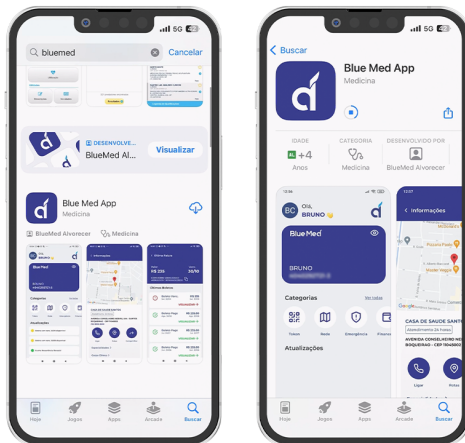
5G

bluemed

Cancelar

DESENVOLVE...

BlueMed Al...

Visualizar

Blue Med App

Medicina

BlueMed Alvorecer

Medicina

Hoje

Jogos

Apps

Arcade

Buscar

5G

Buscar

Blue Med App

Medicina

IDADE

+4

Anos

CATEGORIA

Medicina

DESENVOLVEDOR

BlueMed Alvorecer

Olá, BRUNO

Blue Med

BRUNO

Categorias

Ver todas

Token

Rede

Emergência

Atualizações

Informações

CASA DE SAUDE SANTA

Atendimento 24 horas

AVENIDA CONSELHEIRO NE... BOQUEIRAO - CEP 1

Ligar

Hoje

Jogos

Apps

Arcade

Buscar